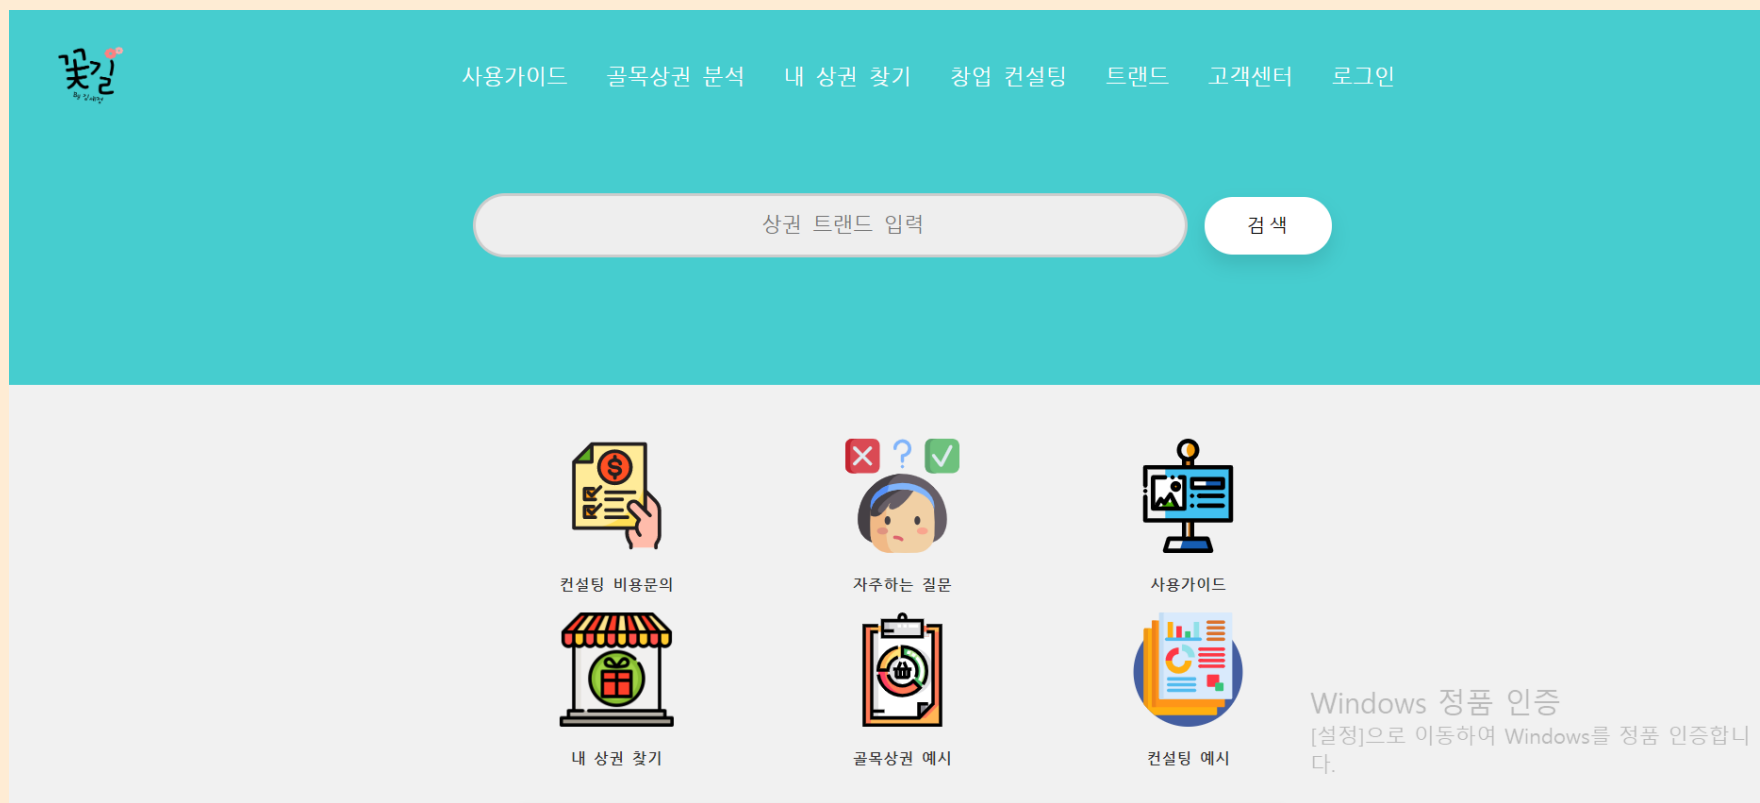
꽃길
By 김세영

사용가이드 골목상권 분석 내 상권 찾기 창업 컨설팅 트랜드 고객센터 로그인

상권 트랜드 입력

검 색

컨설팅 비용문의

자주하는 질문

사용가이드

내 상권 찾기

골목상권 예시

컨설팅 예시

Windows 정품 인증
[설정]으로 이동하여 Windows를 정품 인증합니다.